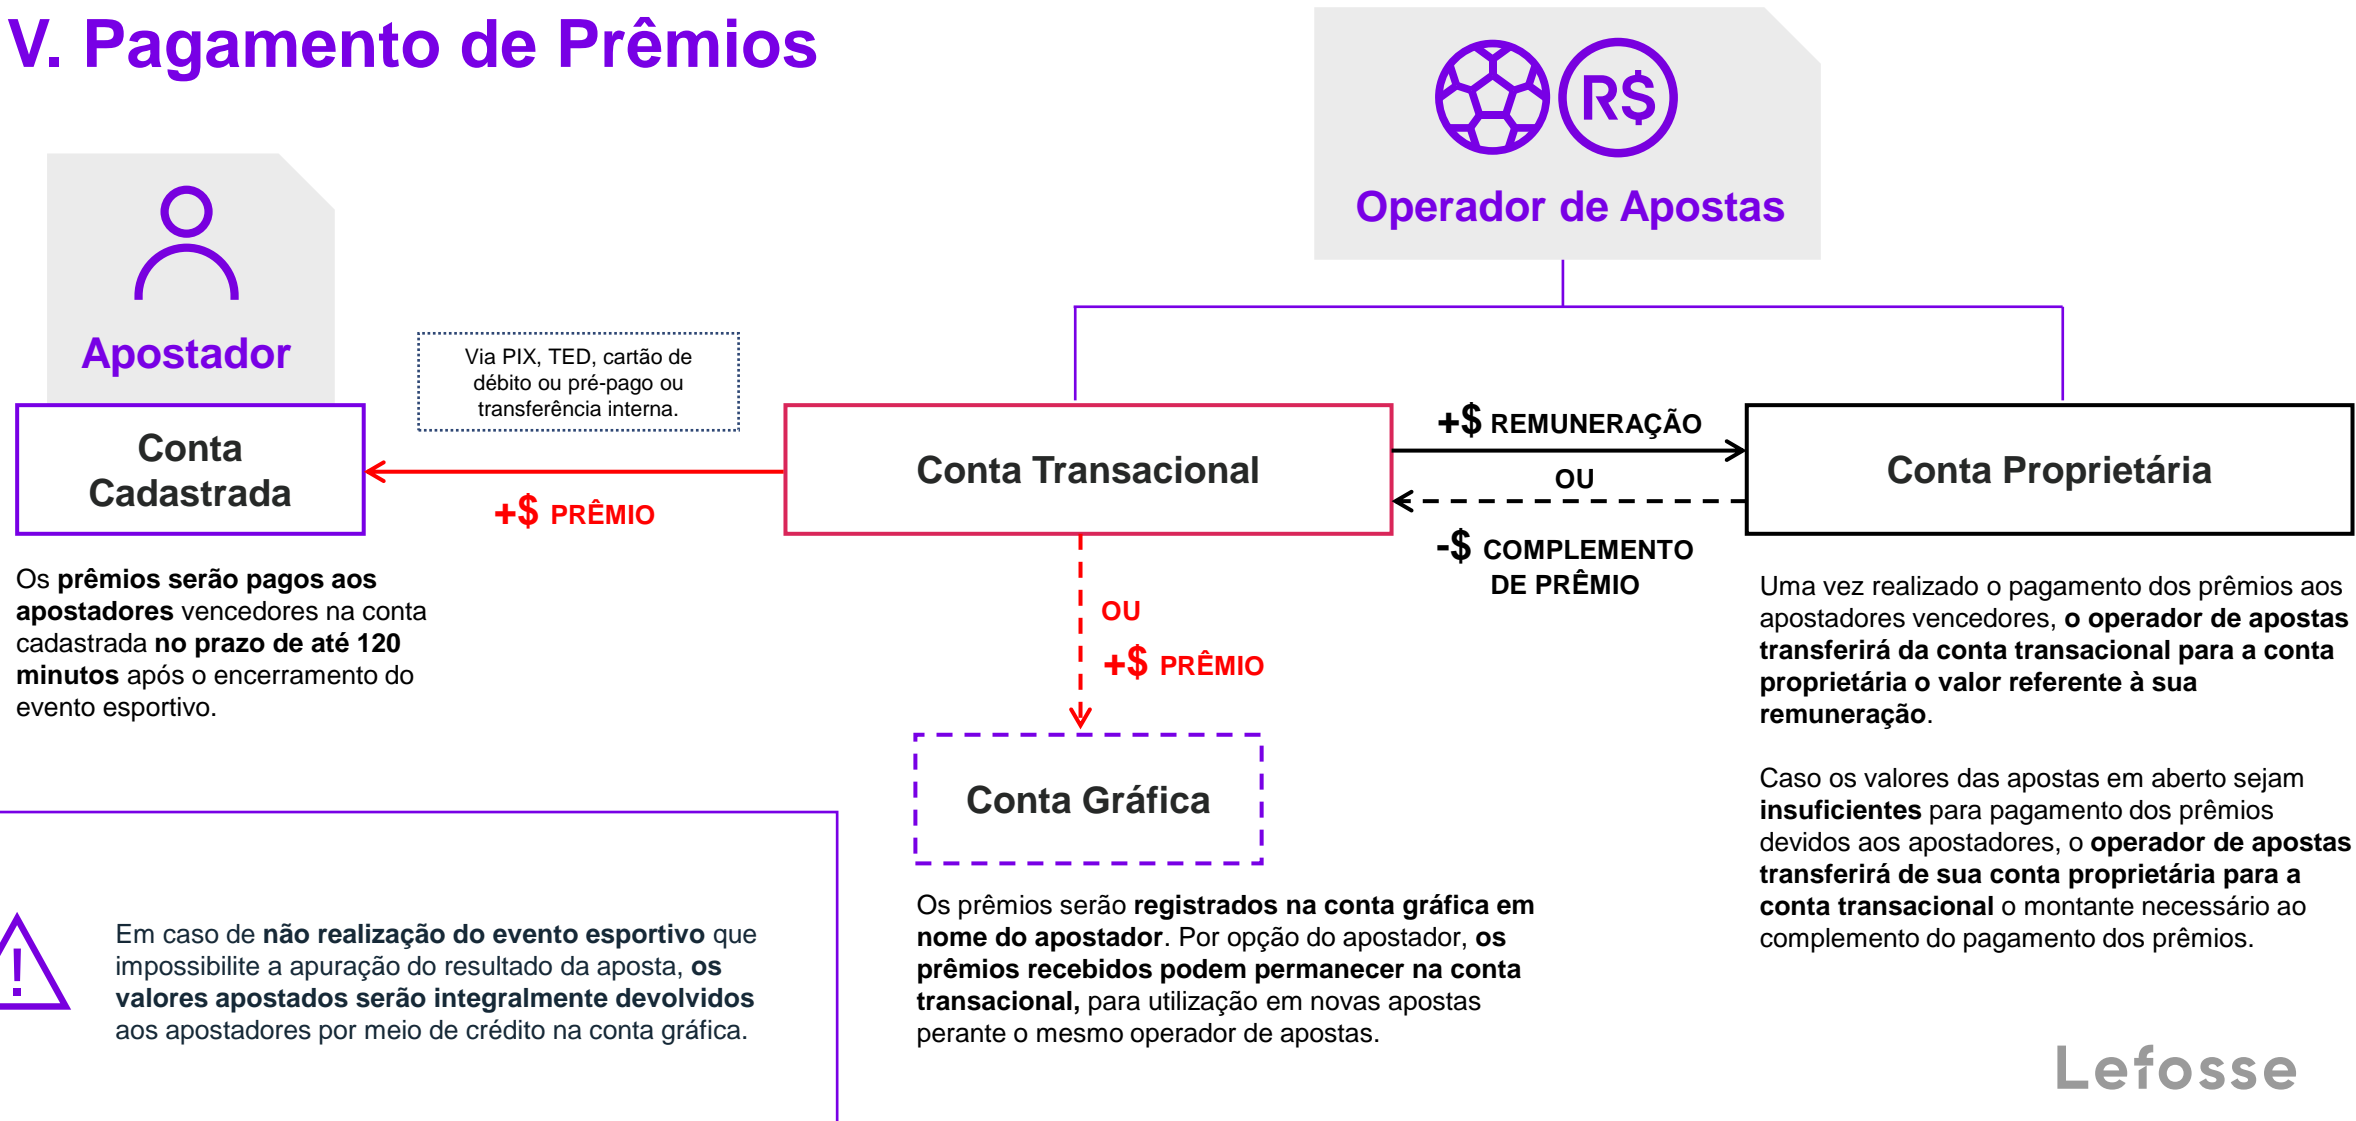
V. Pagamento de Prêmios

R$

Operador de Apostas

Apostador

Via PIX, TED, cartão de débito ou pré-pago ou transferência interna.

Conta Cadastrada

+$ PRÊMIO

Conta Transacional

+$ REMUNERAÇÃO

OU

-$ COMPLEMENTO DE PRÊMIO

Conta Proprietária

Os prêmios serão pagos aos apostadores vencedores na conta cadastrada no prazo de até 120 minutos após o encerramento do evento esportivo.

OU

+$ PRÊMIO

Conta Gráfica

Uma vez realizado o pagamento dos prêmios aos apostadores vencedores, o operador de apostas transferirá da conta transacional para a conta proprietária o valor referente à sua remuneração.

Caso os valores das apostas em aberto sejam insuficientes para pagamento dos prêmios devidos aos apostadores, o operador de apostas transferirá de sua conta proprietária para a conta transacional o montante necessário ao complemento do pagamento dos prêmios.

Em caso de não realização do evento esportivo que impossibilite a apuração do resultado da aposta, os valores apostados serão integralmente devolvidos aos apostadores por meio de crédito na conta gráfica.

Os prêmios serão registrados na conta gráfica em nome do apostador. Por opção do apostador, os prêmios recebidos podem permanecer na conta transacional, para utilização em novas apostas perante o mesmo operador de apostas.

Lefosse